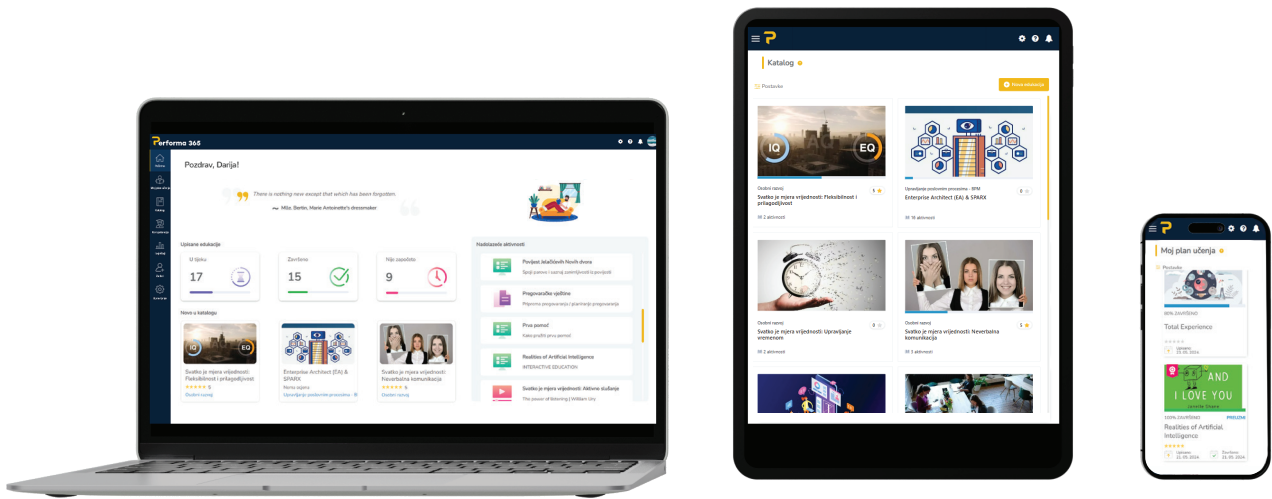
Performa 365

Početna
Moje edukacije
Katalog
Kompetencije
Izvještaji
Zaduži
Postavke

Pozdrav, Darija!

There is nothing new except that which has been forgotten.
Mlle. Bertin, Marie Antoinette's dressmaker

Upisane edukacije

U tijeku
17

Završeno
15

Nije započeto
9

Nadolazeće aktivnosti

Povijest Jelačićevih Novih dvora
Spoji pomoć i saznaj zanimljivosti iz povijesti

Pregovaračke vještine
Prijemno pregovaranje i planiranje pregovaranja

Prva pomoć
Kako pružiti prvu pomoć

Realities of Artificial Intelligence
INTERACTIVE EDUCATION

Svatko je mjera vrijednosti: Aktivno slušanje
The power of listening | William Ury

Novo u katalogu

Svatko je mjera vrijednosti: Fleksibilnost i prilagodljivost
Osobni razvoj

Enterprise Architect (EA) & SPARX
Razvoj sojeva
Upravljanje poslovnim procesima - BPM

Svatko je mjera vrijednosti: Neverbalna komunikacija
Osobni razvoj

Katalog

Postavke
Nova edukacija

Osobni razvoj
Svatko je mjera vrijednosti: Fleksibilnost i prilagodljivost
2 aktivnosti

Upravljanje poslovnim procesima - BPM
Enterprise Architect (EA) & SPARX
16 aktivnosti

Osobni razvoj
Svatko je mjera vrijednosti: Upravljanje vremenom
2 aktivnosti

Osobni razvoj
Svatko je mjera vrijednosti: Neverbalna komunikacija
3 aktivnosti

Moj plan učenja

Postavke

80% ZAVRŠENO
Total Experience
Upisano 23. 05. 2024

AND I LOVE YOU
100% ZAVRŠENO
PROJZNI
Realities of Artificial Intelligence
Upisano 21. 05. 2024
Završeno 24. 05. 2024